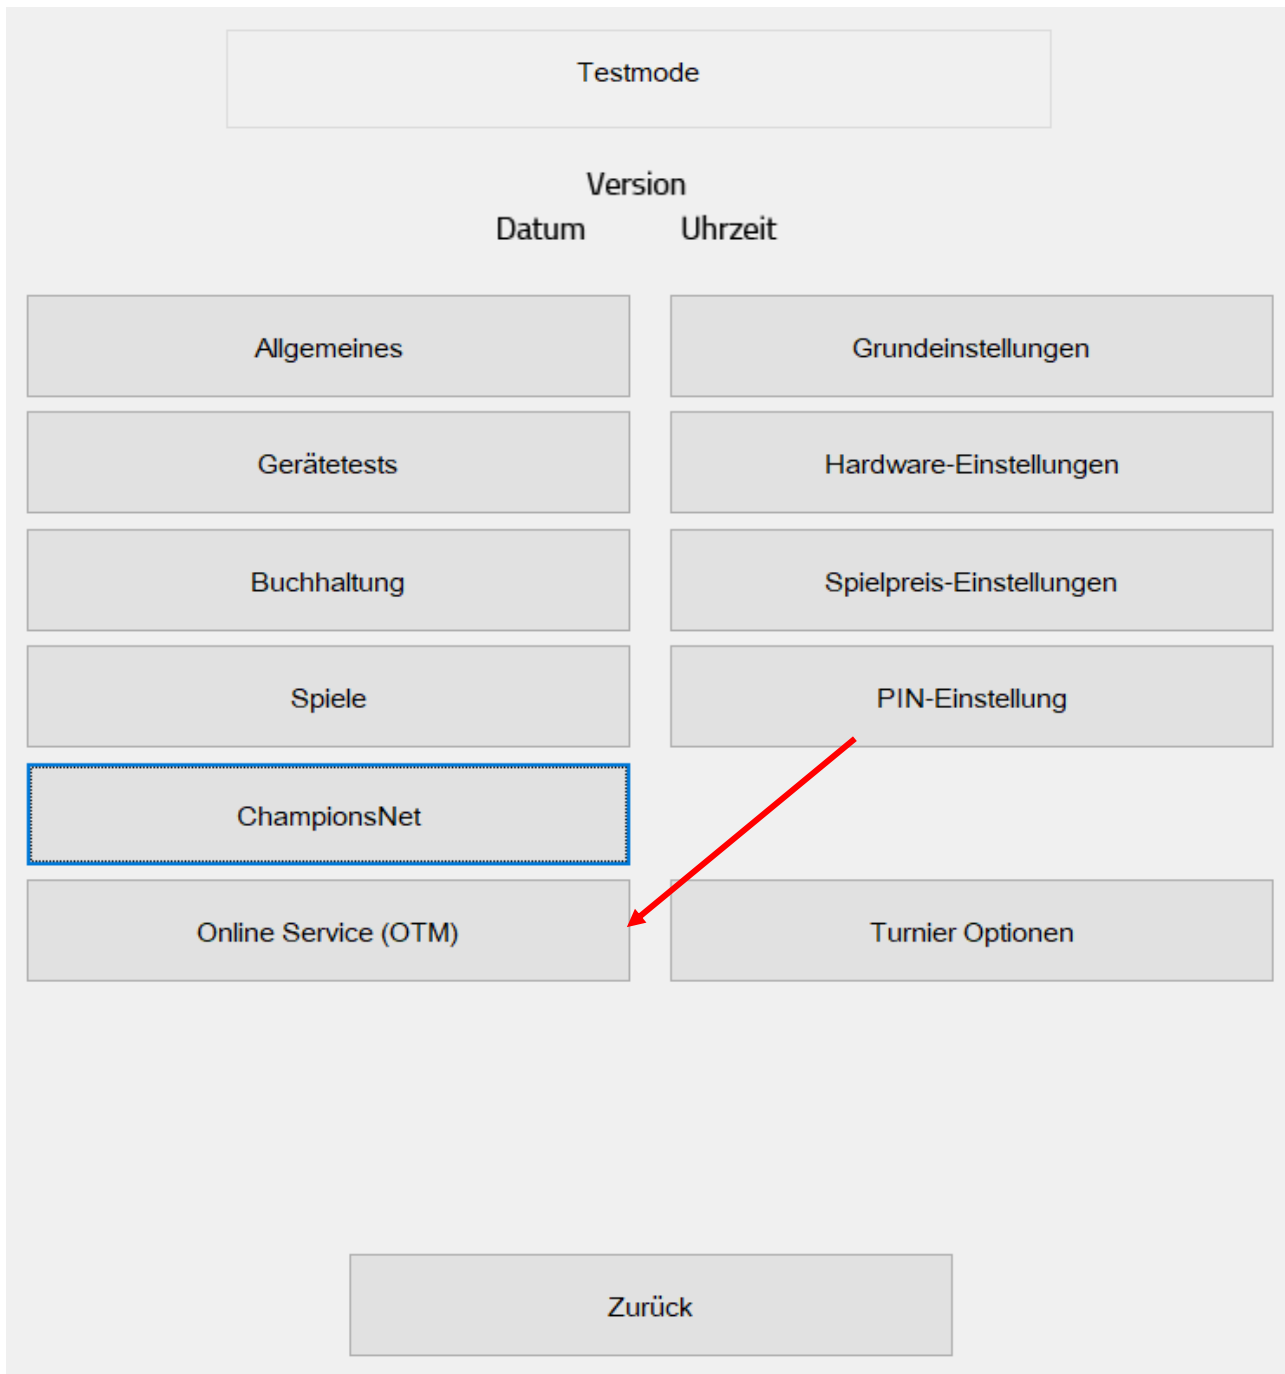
Testmode

Version

Datum Uhrzeit

Allgemeines

Grundeinstellungen

Gerätetests

Hardware-Einstellungen

Buchhaltung

Spielpreis-Einstellungen

Spiele

PIN-Einstellung

ChampionsNet

Online Service (OTM)

Turnier Optionen

Zurück